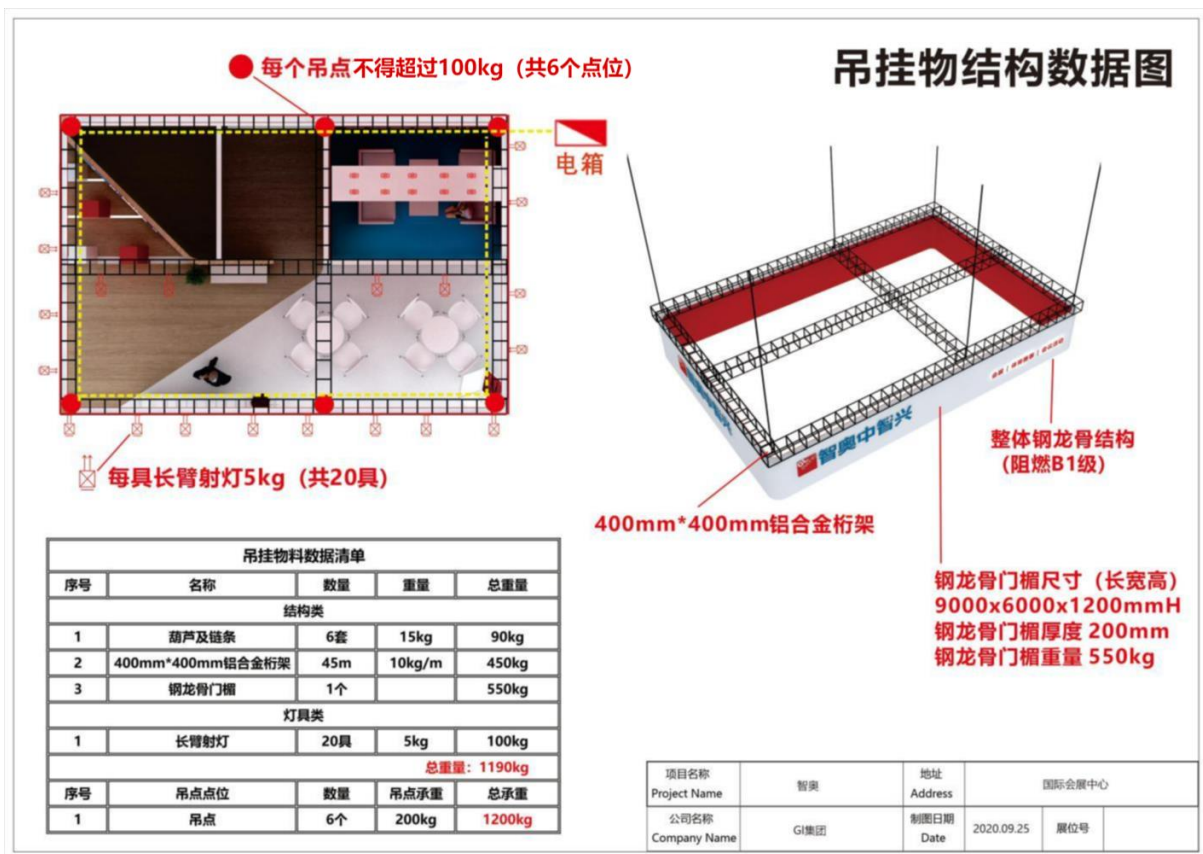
吊挂物结构数据图

每个吊点不得超过100kg（共6个点位）

电箱

每具长臂射灯5kg（共20具）

智奥中智兴

整体钢龙骨结构
(阻燃B1级)

400mm*400mm铝合金桁架

钢龙骨门楣尺寸（长宽高）
9000x6000x1200mmH
钢龙骨门楣厚度 200mm
钢龙骨门楣重量 550kg

| 吊挂物料数据清单 | | | | |
|---|---|---|---|---|
| 序号 | 名称 | 数量 | 重量 | 总重量 |
| 结构类 | | | | |
| 1 | 葫芦及链条 | 6套 | 15kg | 90kg |
| 2 | 400mm*400mm铝合金桁架 | 45m | 10kg/m | 450kg |
| 3 | 钢龙骨门楣 | 1个 | | 550kg |
| 灯具类 | | | | |
| 1 | 长臂射灯 | 20具 | 5kg | 100kg |
| | | | | 总重量：1190kg |
| 序号 | 吊点点位 | 数量 | 吊点承重 | 总承重 |
| 1 | 吊点 | 6个 | 200kg | 1200kg |

| 项目名称 Project Name | 智奥 | 地址 Address | 国际会展中心 | |
|---|---|---|---|---|
| 公司名称 Company Name | GI集团 | 制图日期 Date | 2020.09.25 | 展位号 |